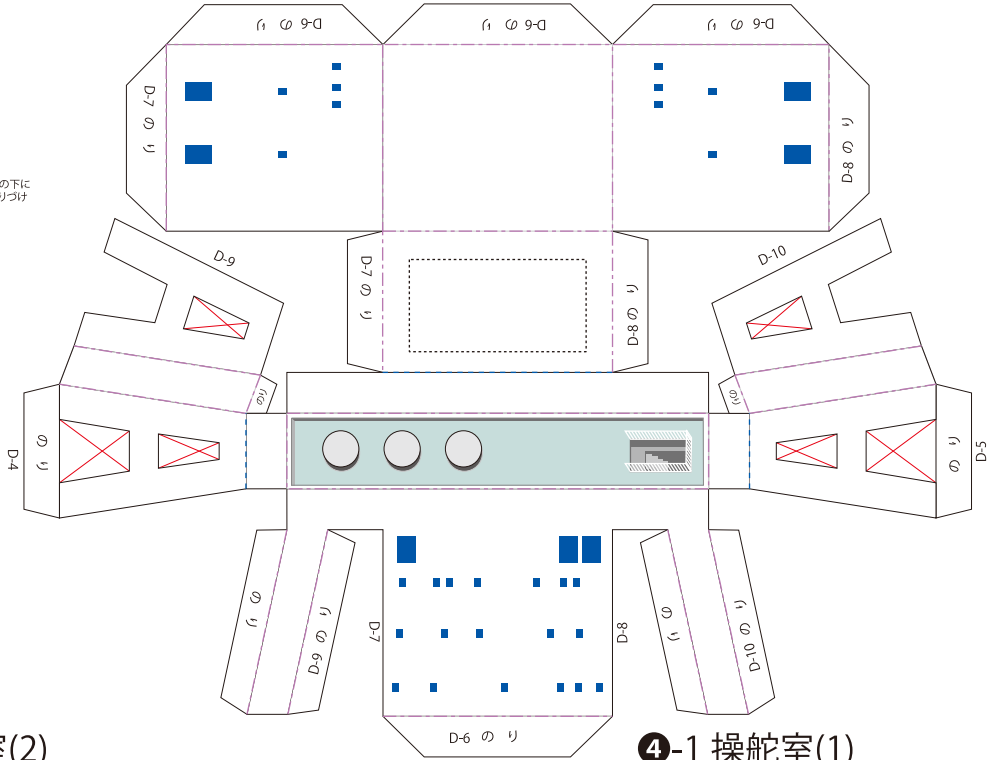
D-6 のり

D-6 のり

D-6 のり

D-7 のり

D-8 のり

の下に
りづけ

D-9

D-7 のり

D-8 のり

D-10

のり

のり

D-4 のり

のり D-5

のり

D-9 のり

D-7

D-8

のり

D-10 のり

D-6 のり

室(2)

❹-1 操舵室(1)